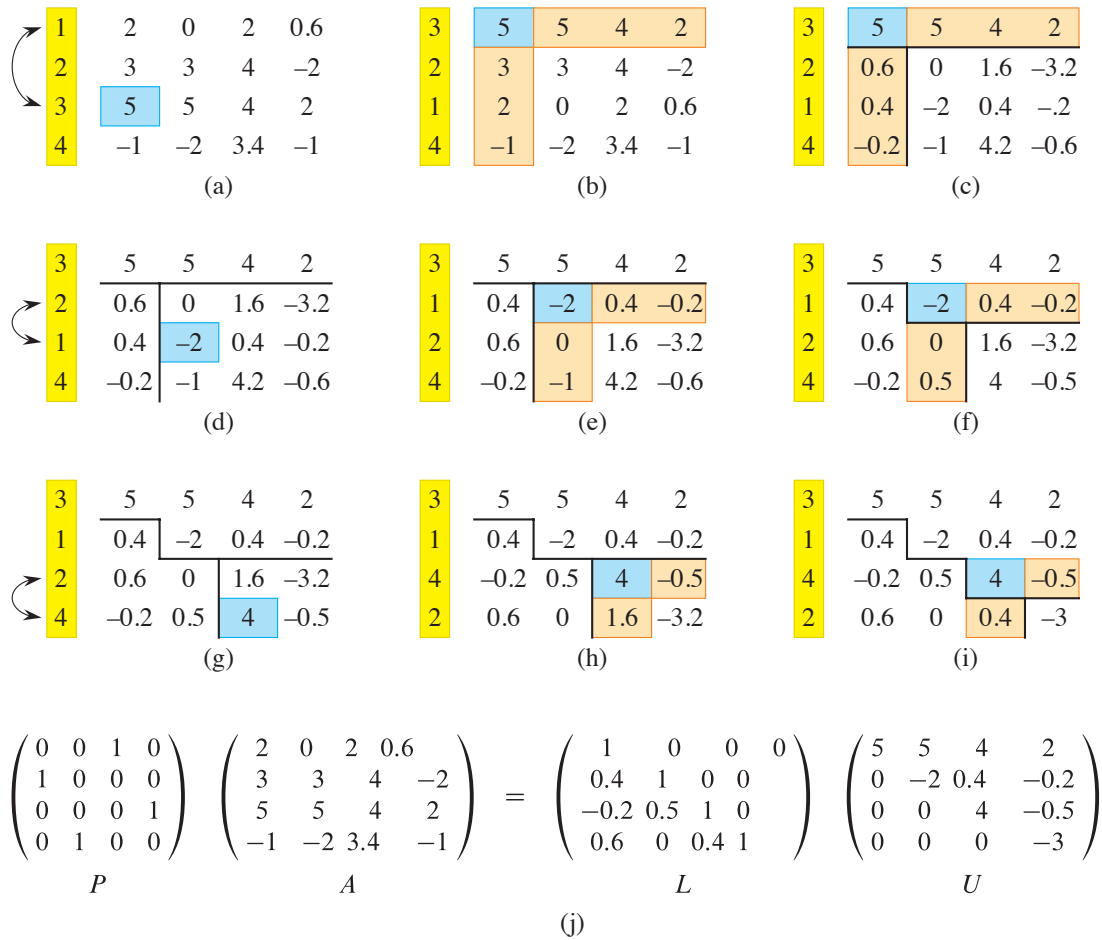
| | | | | |
|---|---|---|---|---|
| 1 | 2 | 0 | 2 | 0.6 |
| 2 | 3 | 3 | 4 | −2 |
| 3 | 5 | 5 | 4 | 2 |
| 4 | −1 | −2 | 3.4 | −1 |

(a)

| | | | | |
|---|---|---|---|---|
| 3 | 5 | 5 | 4 | 2 |
| 2 | 3 | 3 | 4 | −2 |
| 1 | 2 | 0 | 2 | 0.6 |
| 4 | −1 | −2 | 3.4 | −1 |

(b)

| | | | | |
|---|---|---|---|---|
| 3 | 5 | 5 | 4 | 2 |
| 2 | 0.6 | 0 | 1.6 | −3.2 |
| 1 | 0.4 | −2 | 0.4 | −.2 |
| 4 | −0.2 | −1 | 4.2 | −0.6 |

(c)

| | | | | |
|---|---|---|---|---|
| 3 | 5 | 5 | 4 | 2 |
| 2 | 0.6 | 0 | 1.6 | −3.2 |
| 1 | 0.4 | −2 | 0.4 | −0.2 |
| 4 | −0.2 | −1 | 4.2 | −0.6 |

(d)

| | | | | |
|---|---|---|---|---|
| 3 | 5 | 5 | 4 | 2 |
| 1 | 0.4 | −2 | 0.4 | −0.2 |
| 2 | 0.6 | 0 | 1.6 | −3.2 |
| 4 | −0.2 | −1 | 4.2 | −0.6 |

(e)

| | | | | |
|---|---|---|---|---|
| 3 | 5 | 5 | 4 | 2 |
| 1 | 0.4 | −2 | 0.4 | −0.2 |
| 2 | 0.6 | 0 | 1.6 | −3.2 |
| 4 | −0.2 | 0.5 | 4 | −0.5 |

(f)

| | | | | |
|---|---|---|---|---|
| 3 | 5 | 5 | 4 | 2 |
| 1 | 0.4 | −2 | 0.4 | −0.2 |
| 2 | 0.6 | 0 | 1.6 | −3.2 |
| 4 | −0.2 | 0.5 | 4 | −0.5 |

(g)

| | | | | |
|---|---|---|---|---|
| 3 | 5 | 5 | 4 | 2 |
| 1 | 0.4 | −2 | 0.4 | −0.2 |
| 4 | −0.2 | 0.5 | 4 | −0.5 |
| 2 | 0.6 | 0 | 1.6 | −3.2 |

(h)

| | | | | |
|---|---|---|---|---|
| 3 | 5 | 5 | 4 | 2 |
| 1 | 0.4 | −2 | 0.4 | −0.2 |
| 4 | −0.2 | 0.5 | 4 | −0.5 |
| 2 | 0.6 | 0 | 0.4 | −3 |

(i)

$\begin{pmatrix} 0 & 0 & 1 & 0 \\ 1 & 0 & 0 & 0 \\ 0 & 0 & 0 & 1 \\ 0 & 1 & 0 & 0 \end{pmatrix} \begin{pmatrix} 2 & 0 & 2 & 0.6 \\ 3 & 3 & 4 & -2 \\ 5 & 5 & 4 & 2 \\ -1 & -2 & 3.4 & -1 \end{pmatrix} = \begin{pmatrix} 1 & 0 & 0 & 0 \\ 0.4 & 1 & 0 & 0 \\ -0.2 & 0.5 & 1 & 0 \\ 0.6 & 0 & 0.4 & 1 \end{pmatrix} \begin{pmatrix} 5 & 5 & 4 & 2 \\ 0 & -2 & 0.4 & -0.2 \\ 0 & 0 & 4 & -0.5 \\ 0 & 0 & 0 & -3 \end{pmatrix}$

$P$ $A$ $L$ $U$

(j)